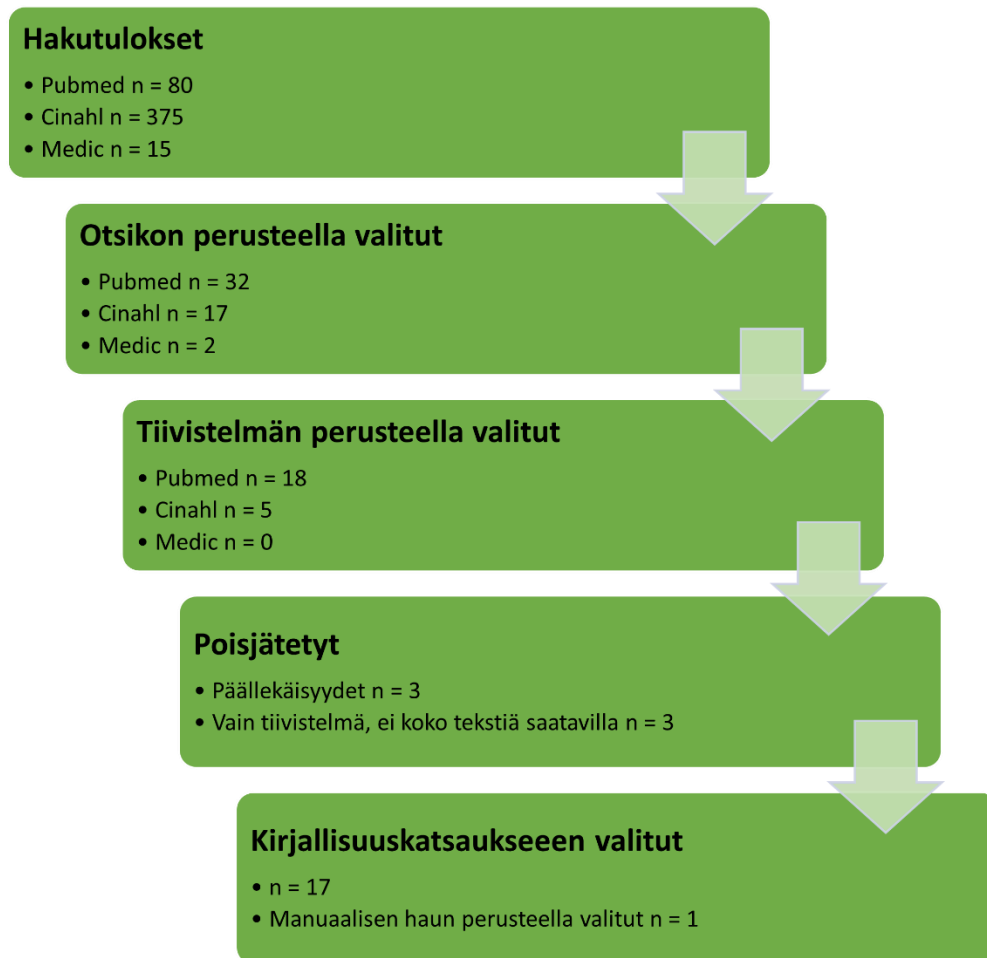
Hakutulokset

• Pubmed n = 80
• Cinahl n = 375
• Medic n = 15

Otsikon perusteella valitut

• Pubmed n = 32
• Cinahl n = 17
• Medic n = 2

Tiivistelmän perusteella valitut

• Pubmed n = 18
• Cinahl n = 5
• Medic n = 0

Poisjätetyt

• Päällekäisyydet n = 3
• Vain tiivistelmä, ei koko tekstiä saatavilla n = 3

Kirjallisuuskatsaukseeen valitut

• n = 17
• Manuaalisen haun perusteella valitut n = 1